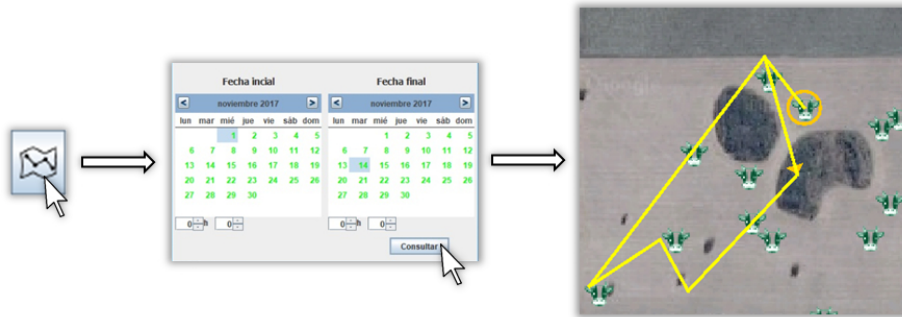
Fecha incial

<

noviembre 2017

>

| lun | mar | mié | jue | vie | sáb | dom |
|---|---|---|---|---|---|---|
| | | 1 | 2 | 3 | 4 | 5 |
| 6 | 7 | 8 | 9 | 10 | 11 | 12 |
| 13 | 14 | 15 | 16 | 17 | 18 | 19 |
| 20 | 21 | 22 | 23 | 24 | 25 | 26 |
| 27 | 28 | 29 | 30 | | | |

0 h 0

Fecha final

<

noviembre 2017

>

| lun | mar | mié | jue | vie | sáb | dom |
|---|---|---|---|---|---|---|
| | | 1 | 2 | 3 | 4 | 5 |
| 6 | 7 | 8 | 9 | 10 | 11 | 12 |
| 13 | 14 | 15 | 16 | 17 | 18 | 19 |
| 20 | 21 | 22 | 23 | 24 | 25 | 26 |
| 27 | 28 | 29 | 30 | | | |

0 h 0

Consultar

Google